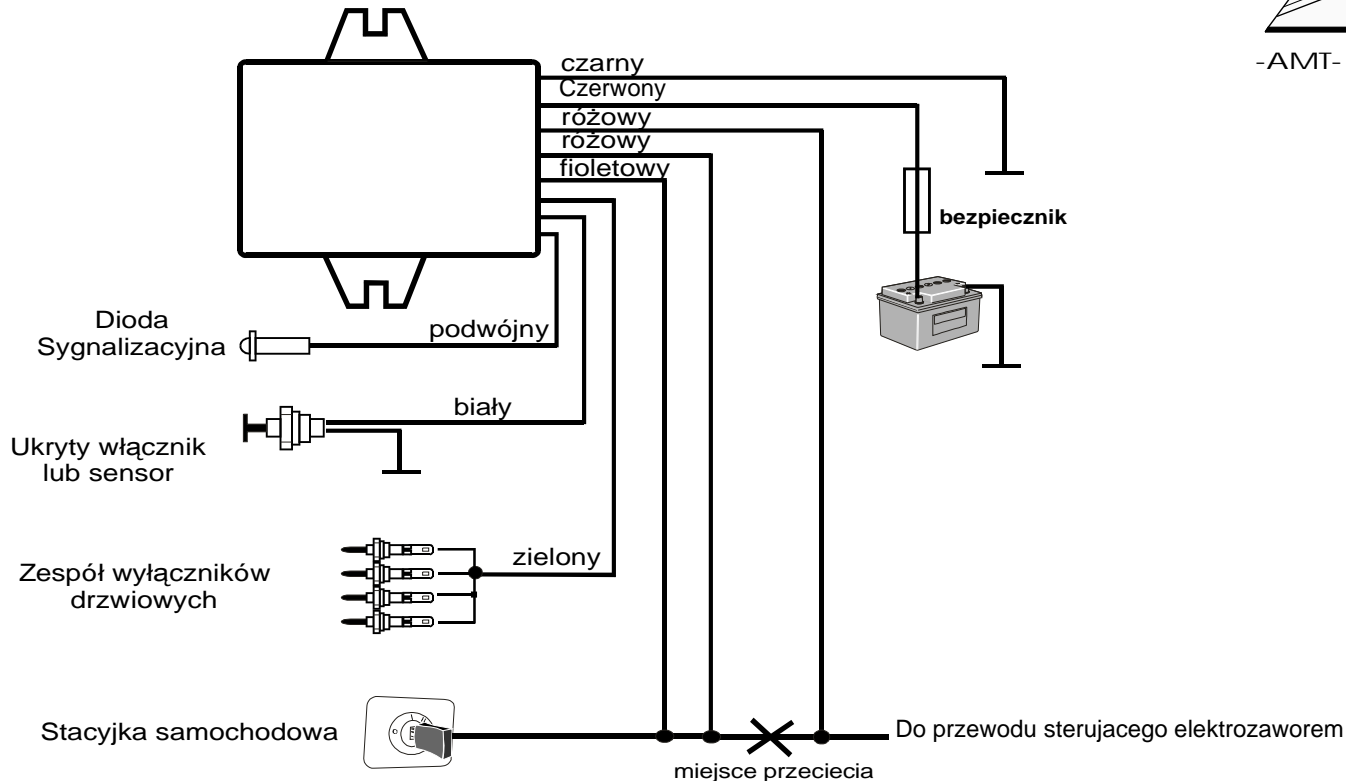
-AMT-

czarny
Czerwony
różowy
różowy
fioletowy

bezpiecznik

Dioda
Sygnalizacyjna

podwójny

biały

Ukryty włącznik
lub sensor

zielony

Zespół wyłączników
drzwiowych

Stacyjka samochodowa

Do przewodu sterujacego elektrozaworem

miejsce przeciecia